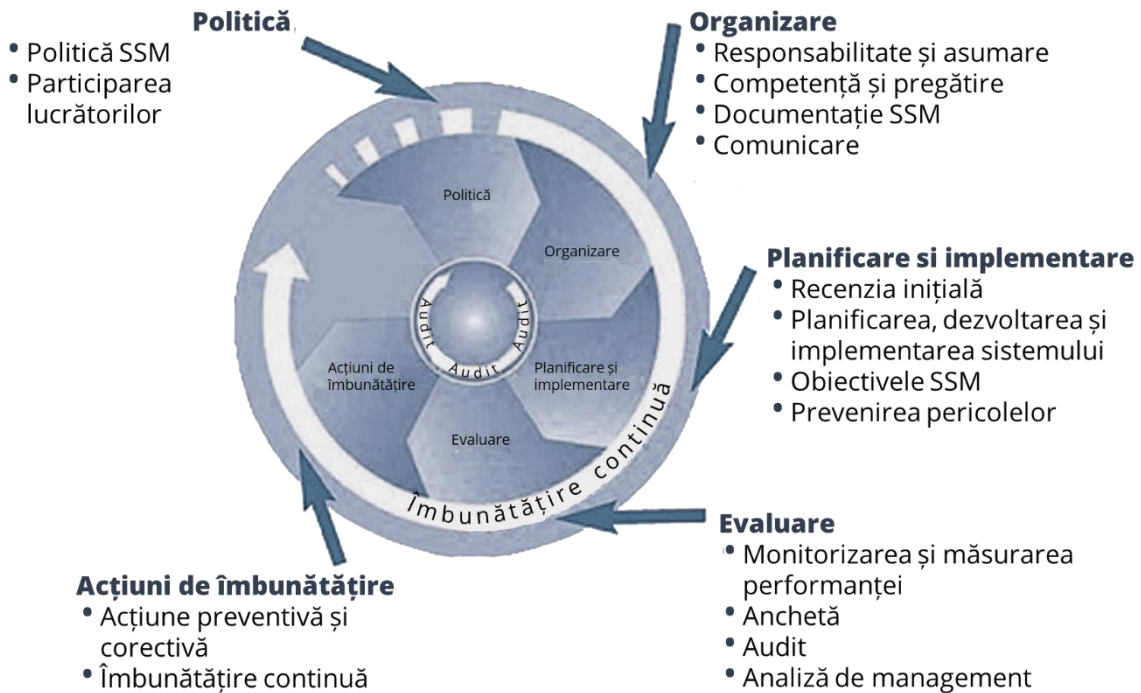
Politică
• Politică SSM
• Participarea lucrătorilor

Organizare
• Responsabilitate și asumare
• Competență și pregătire
• Documentație SSM
• Comunicare

Planificare si implementare
• Recenzia inițială
• Planificarea, dezvoltarea și implementarea sistemului
• Obiectivele SSM
• Prevenirea pericolelor

Evaluare
• Monitorizarea și măsurarea performanței
• Anchetă
• Audit
• Analiză de management

Acțiuni de îmbunătățire
• Acțiune preventivă și corectivă
• Îmbunătățire continuă

Politică
Organizare
Planificare și implementare
Evaluare
Acțiuni de îmbunătățire
Audit
Audit
Audit
Îmbunătățire continuă